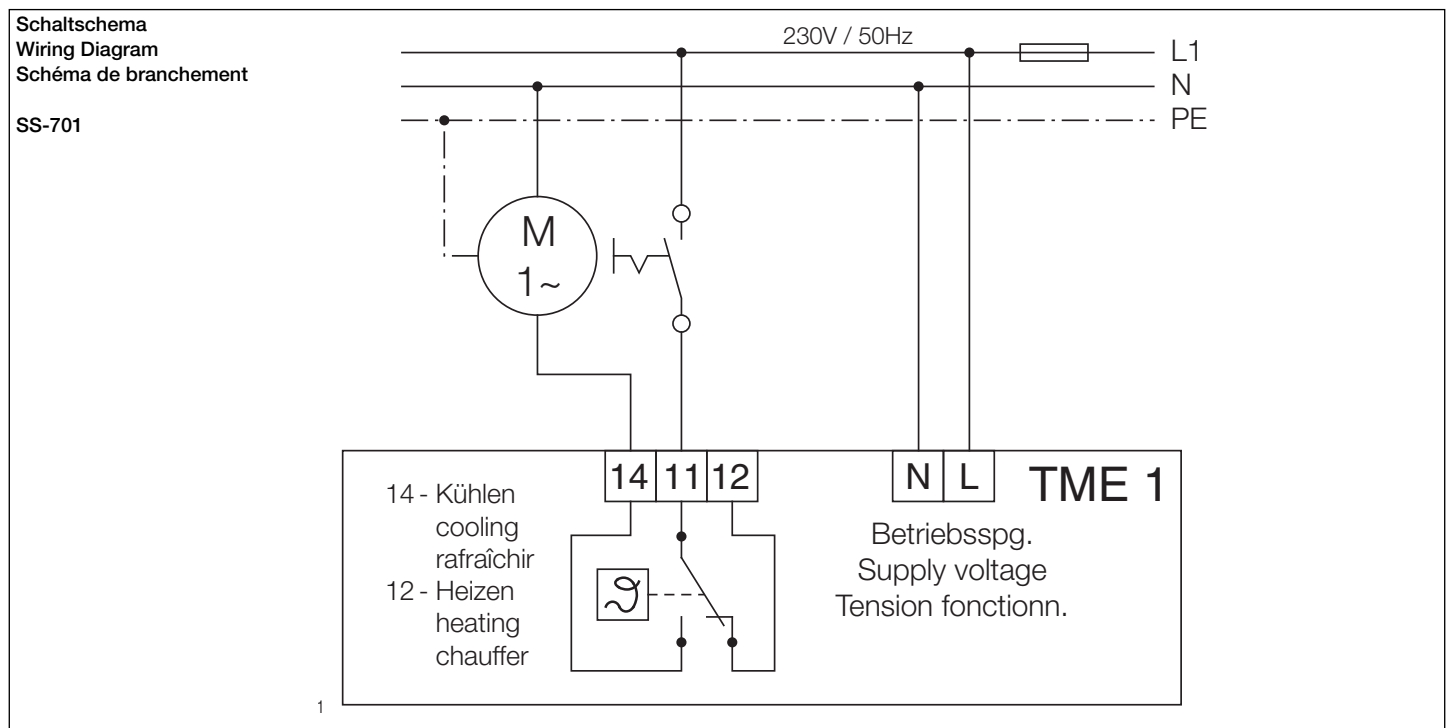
Schaltschema
Wiring Diagram
Schéma de branchement

SS-701

230V / 50Hz

L1
N
PE

M
1~

14 11 12

N L

TME 1

14 - Kühlen
cooling
rafraîchir
12 - Heizen
heating
chauffer

Betriebsspg.
Supply voltage
Tension fonctionn.

1